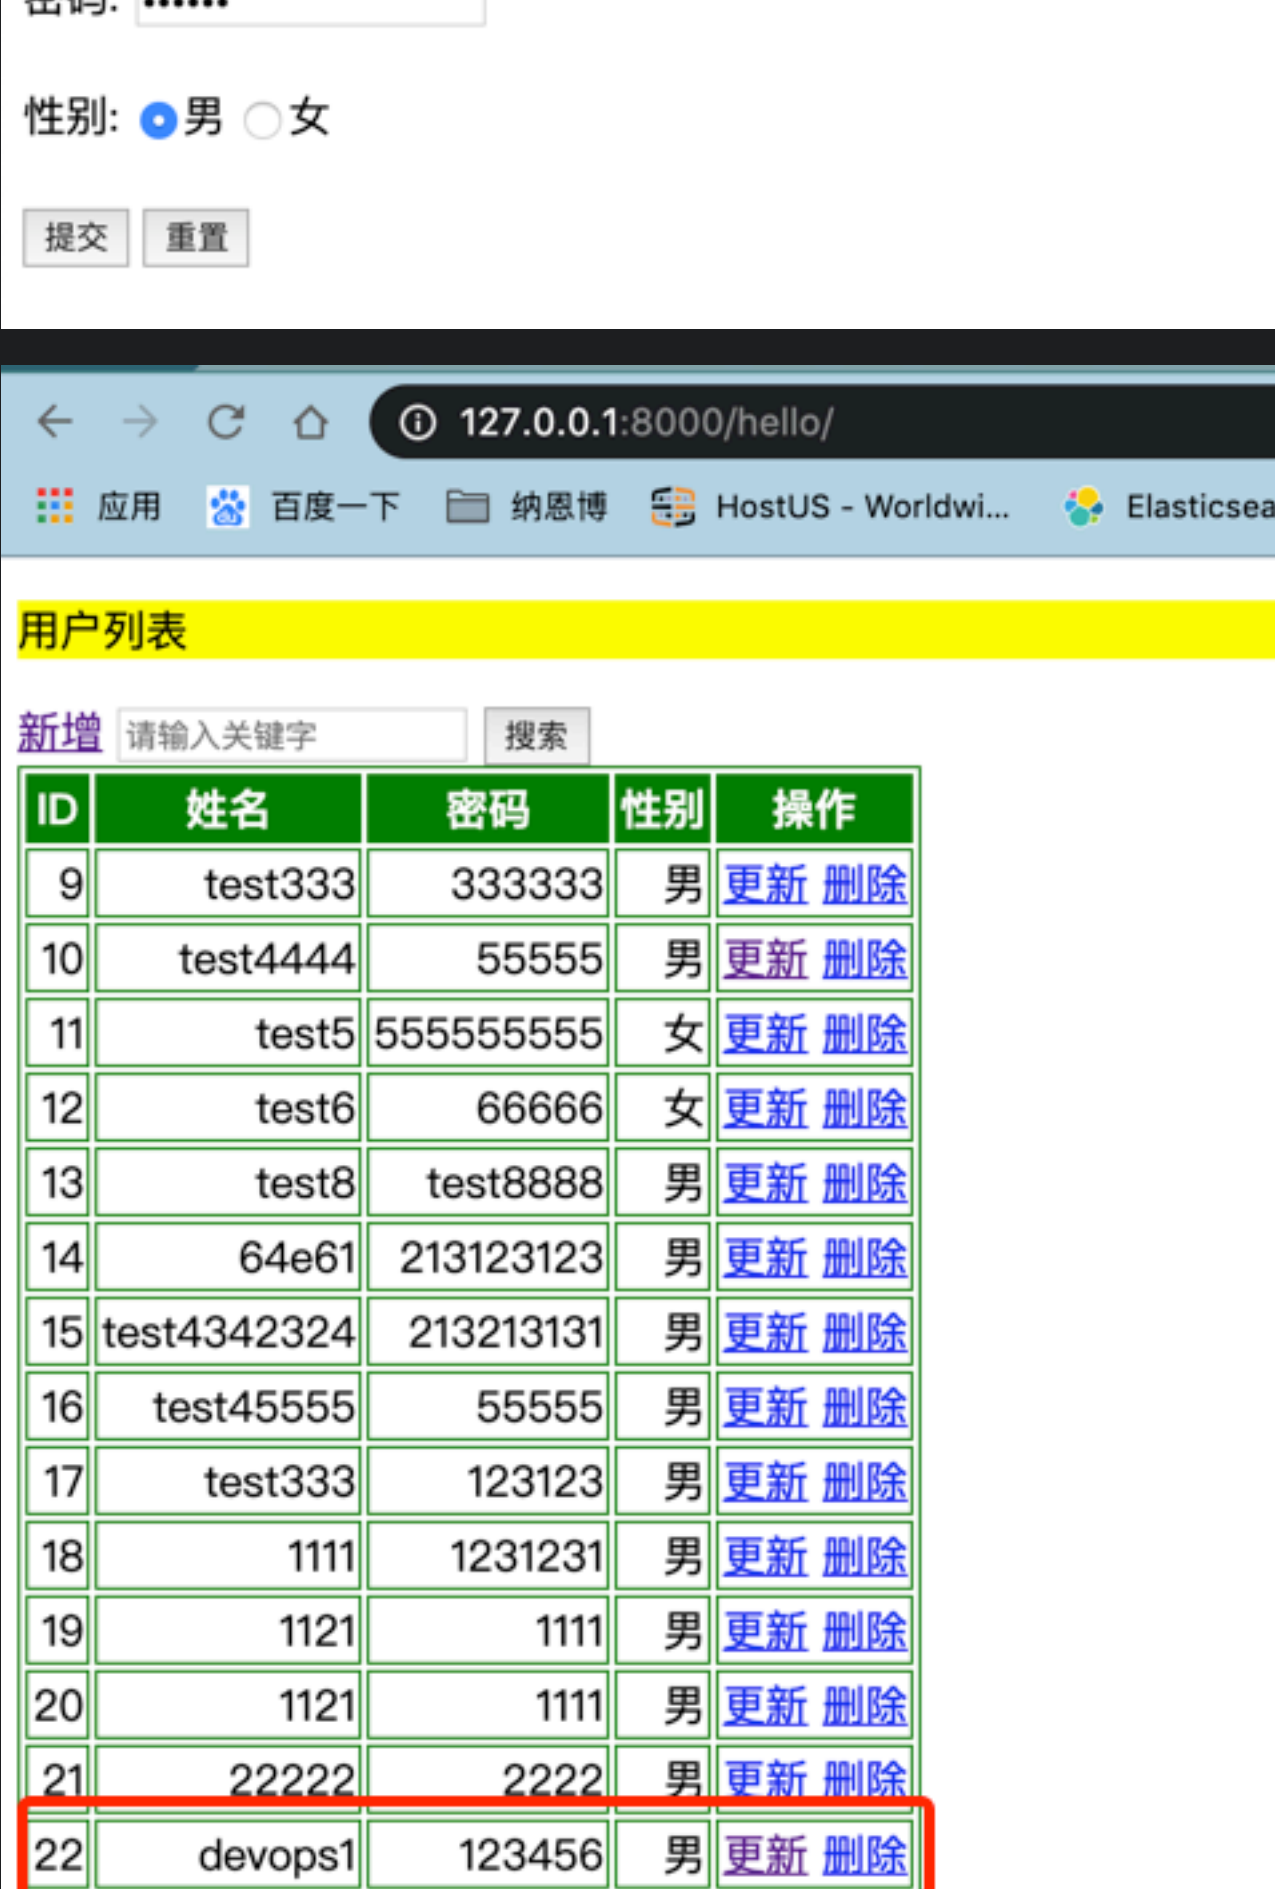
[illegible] ••••••

性别: 男 女

提交 重置

127.0.0.1:8000/hello/

应用 百度一下 纳恩博 HostUS - Worldwi... Elasticsea

用户列表

新增 请输入关键字 搜索

| ID | 姓名 | 密码 | 性别 | 操作 |
|---|---|---|---|---|
| 9 | test333 | 333333 | 男 | 更新 删除 |
| 10 | test4444 | 55555 | 男 | 更新 删除 |
| 11 | test5 | 555555555 | 女 | 更新 删除 |
| 12 | test6 | 66666 | 女 | 更新 删除 |
| 13 | test8 | test8888 | 男 | 更新 删除 |
| 14 | 64e61 | 213123123 | 男 | 更新 删除 |
| 15 | test4342324 | 213213131 | 男 | 更新 删除 |
| 16 | test45555 | 55555 | 男 | 更新 删除 |
| 17 | test333 | 123123 | 男 | 更新 删除 |
| 18 | 1111 | 1231231 | 男 | 更新 删除 |
| 19 | 1121 | 1111 | 男 | 更新 删除 |
| 20 | 1121 | 1111 | 男 | 更新 删除 |
| 21 | 22222 | 2222 | 男 | 更新 删除 |
| 22 | devops1 | 123456 | 男 | 更新 删除 |